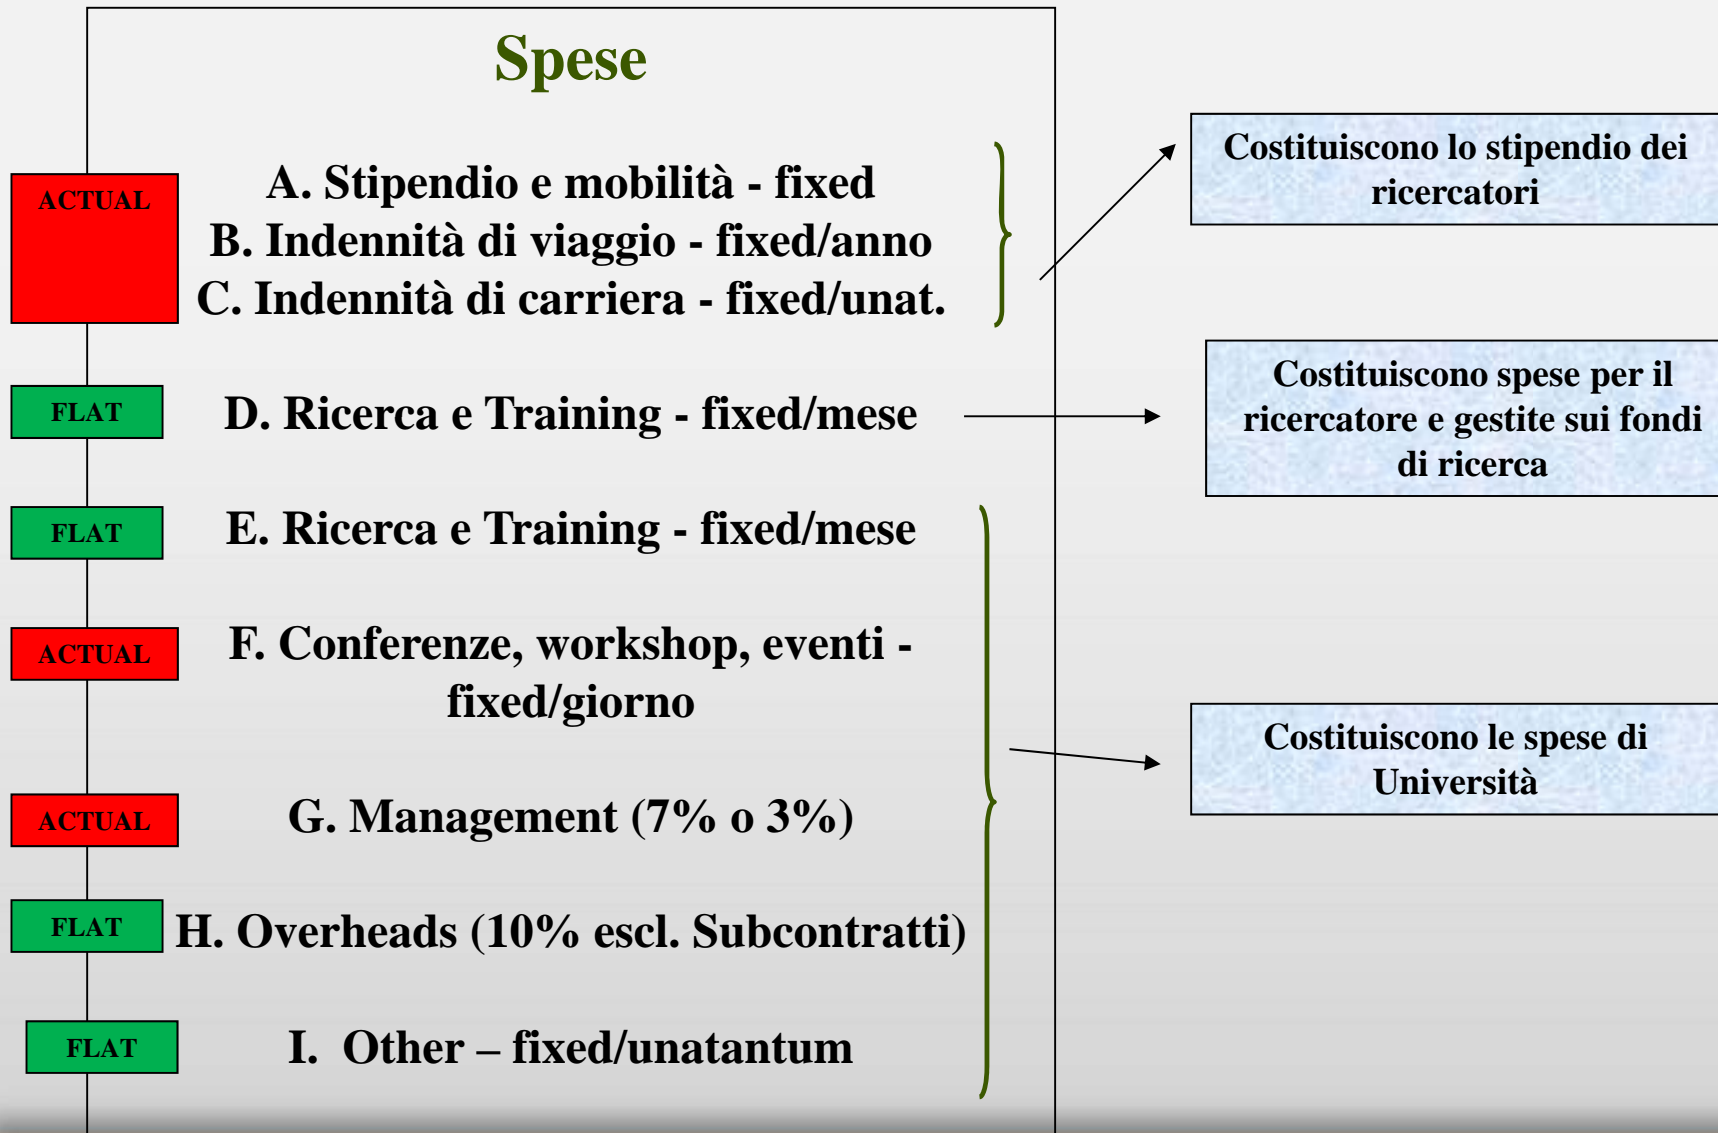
Spese

ACTUAL

A. Stipendio e mobilità - fixed
B. Indennità di viaggio - fixed/anno
C. Indennità di carriera - fixed/unat.

Costituiscono lo stipendio dei ricercatori

FLAT

D. Ricerca e Training - fixed/mese

Costituiscono spese per il ricercatore e gestite sui fondi di ricerca

FLAT

E. Ricerca e Training - fixed/mese

ACTUAL

F. Conferenze, workshop, eventi - fixed/giorno

Costituiscono le spese di Università

ACTUAL

G. Management (7% o 3%)

FLAT

H. Overheads (10% escl. Subcontratti)

FLAT

I. Other – fixed/unatantum